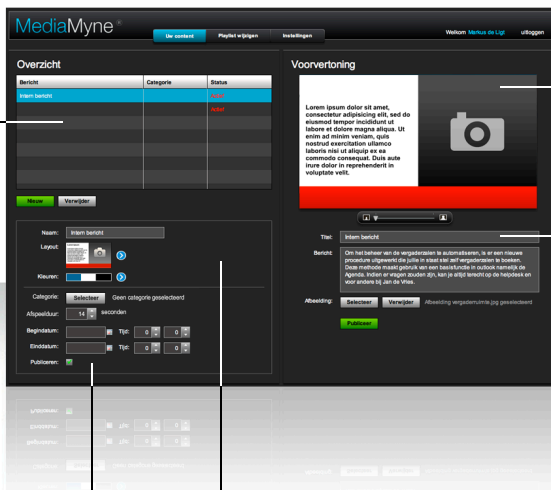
MediaMyne ®

Uw content | Playlist wijzigen | Instellingen

Welkom Markus de Ligt | uitloggen

Overzicht

| Bericht | Categorie | Status |
|---|---|---|
| Intern bericht | | Actief |
| | | Actief |

Nieuw | Verwijder

Naam: Intern bericht

Layout:

Kleuren:

Categorie: Selecteer Geen categorie geselecteerd

Afspeelduur: 14 seconden

Begindatum: Tijd: 0 : 0

Einddatum: Tijd: 0 : 0

Publiceren:

Voorvertoning

Lorem ipsum dolor sit amet, consectetur adipisicing elit, sed do eiusmod tempor incididunt ut labore et dolore magna aliqua. Ut enim ad minim veniam, quis nostrud exercitation ullamco laboris nisi ut aliquip ex ea commodo consequat. Duis aute irure dolor in reprehenderit in voluptate velit.

Titel: Intern bericht

Bericht: Om het beheer van de vergaderzalen te automatiseren, is er een nieuwe procedure uitgewerkt die jullie in staat stel zelf vergaderzalen te boeken. Deze methode maakt gebruik van een basisfunctie in outlook namelijk de Agenda. Indien er vragen zouden zijn, kan je altijd terecht op de helpdesk en voor andere bij Jan de Vries.

Afbeelding: Selecteer | Verwijder | Afbeelding vergaderruimte.jpg geselecteerd

Publiceer